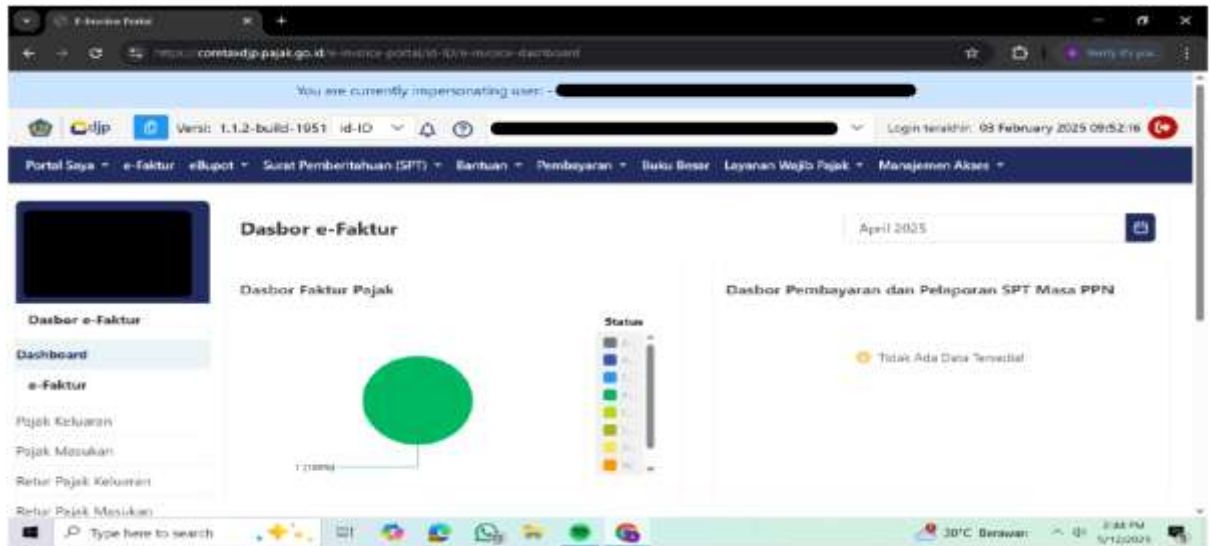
E-Invoice Portal

https://coretaxdjp.pajak.go.id/e-invoice-portal/id-ID/e-invoice-dashboard

Verify it's you

You are currently impersonating user: -

Versi: 1.1.2-build-1951 id-ID

Login terakhir: 03 February 2025 09:52:16

Portal Saya e-Faktur eBupot Surat Pemberitahuan (SPT) Bantuan Pembayaran Buku Besar Layanan Wajib Pajak Manajemen Akses

Dasbor e-Faktur

April 2025

Dasbor Faktur Pajak

Dasbor Pembayaran dan Pelaporan SPT Masa PPN

Dasbor e-Faktur

Dashboard

e-Faktur

Pajak Keluaran

Pajak Masukan

Retur Pajak Keluaran

Retur Pajak Masukan

Status

Tidak Ada Data Tersedia

1 (100%)

Type here to search

30°C Berawan

3:44 PM
5/12/2025